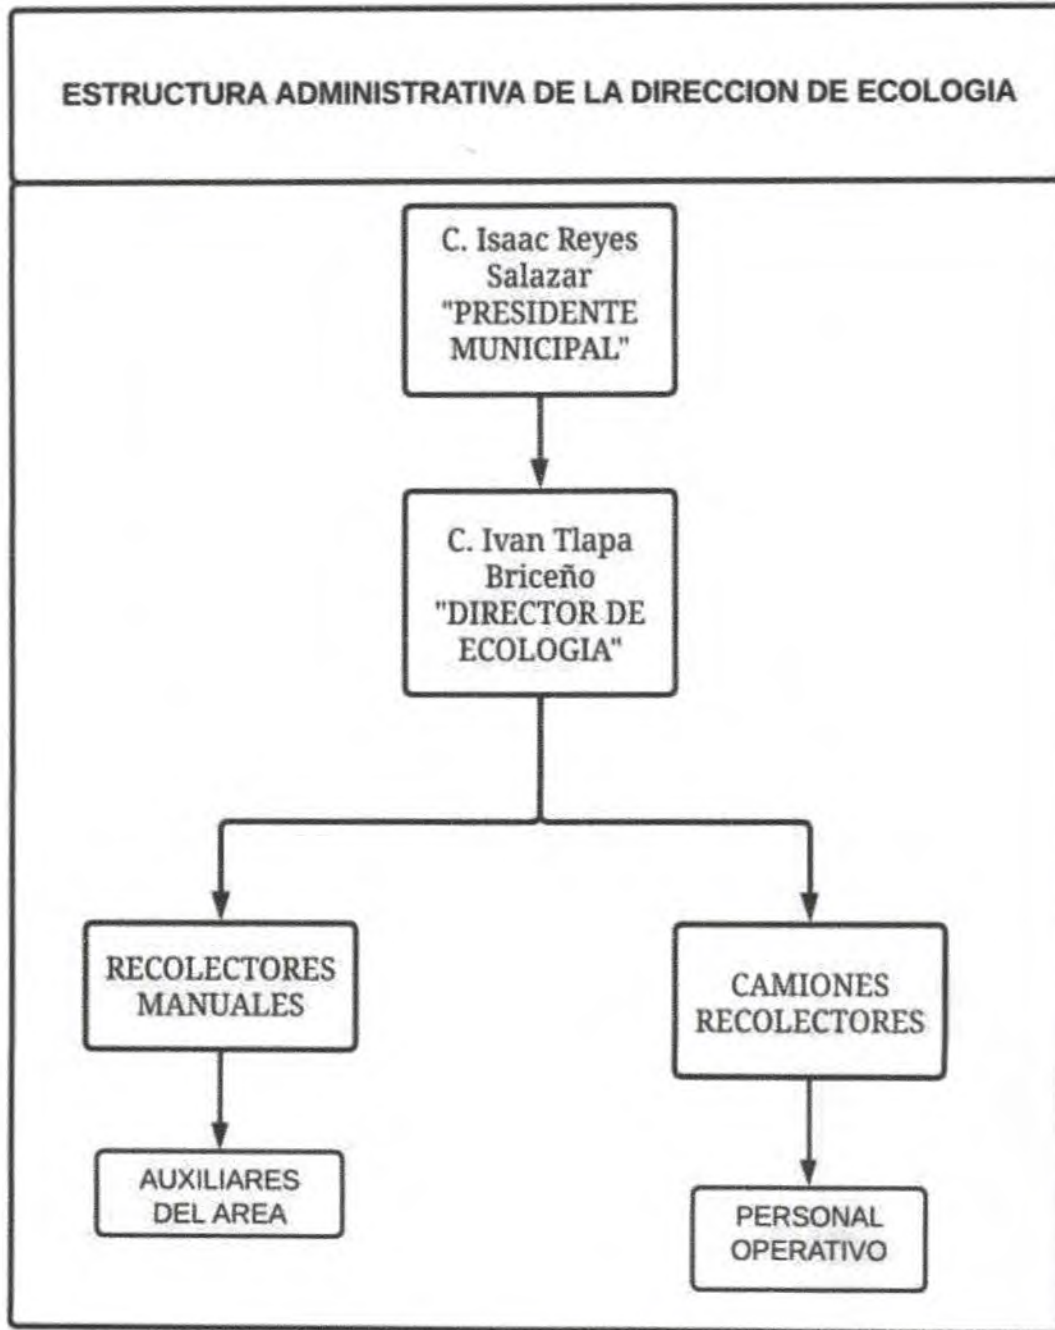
ESTRUCTURA ADMINISTRATIVA DE LA DIRECCION DE ECOLOGIA

C. Isaac Reyes Salazar "PRESIDENTE MUNICIPAL"

C. Ivan Tlapa Briceño "DIRECTOR DE ECOLOGIA"

RECOLECTORES MANUALES

CAMIONES RECOLECTORES

AUXILIARES DEL AREA

PERSONAL OPERATIVO